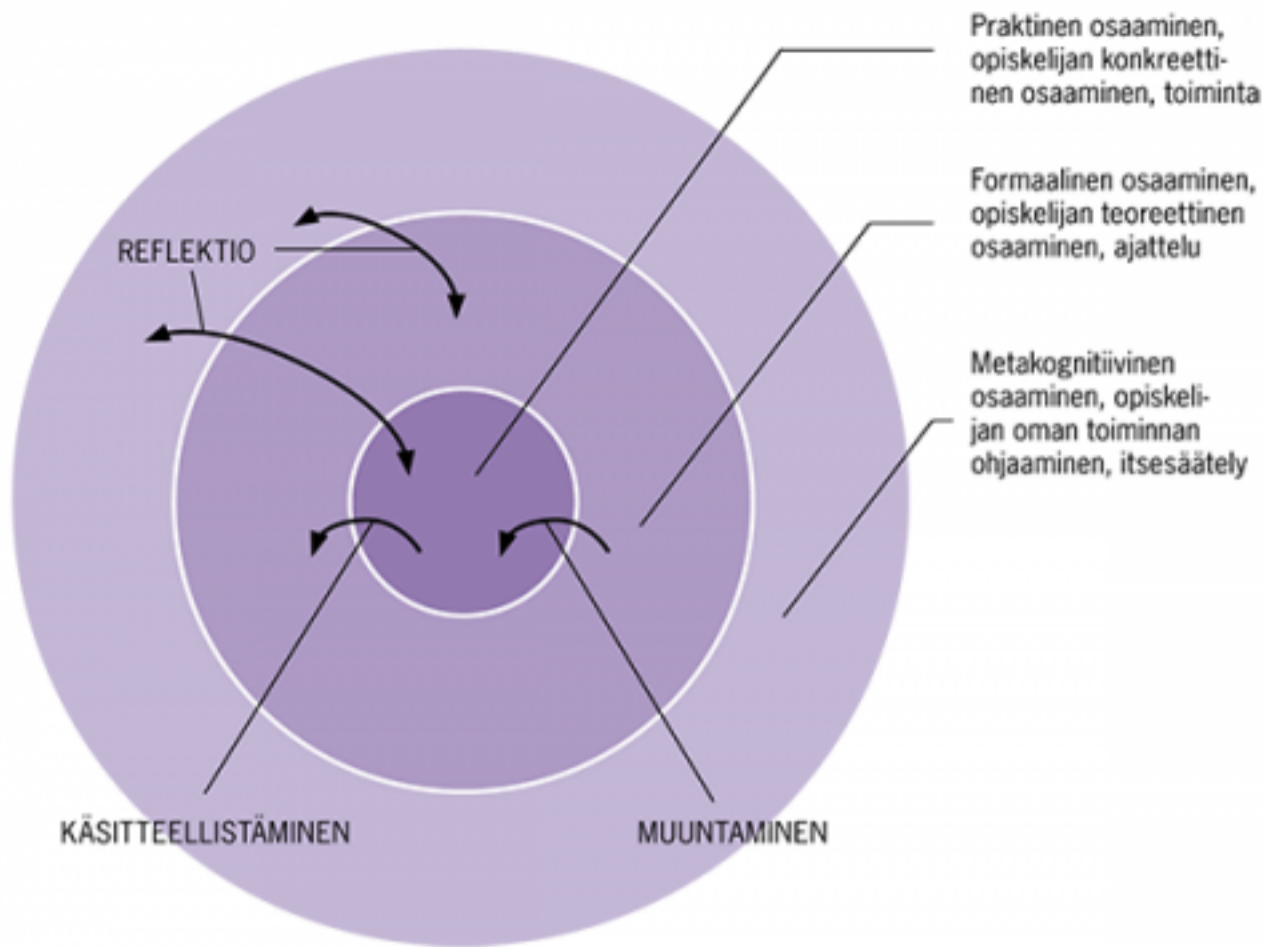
Praktinen osaaminen, opiskelijan konkreettinen osaaminen, toiminta

Formaalinen osaaminen, opiskelijan teoreettinen osaaminen, ajattelu

Metakognitiivinen osaaminen, opiskelijan oman toiminnan ohjaaminen, itsesäätely

REFLEKTIO

KÄSITTEELLISTÄMINEN

MUUNTAMINEN